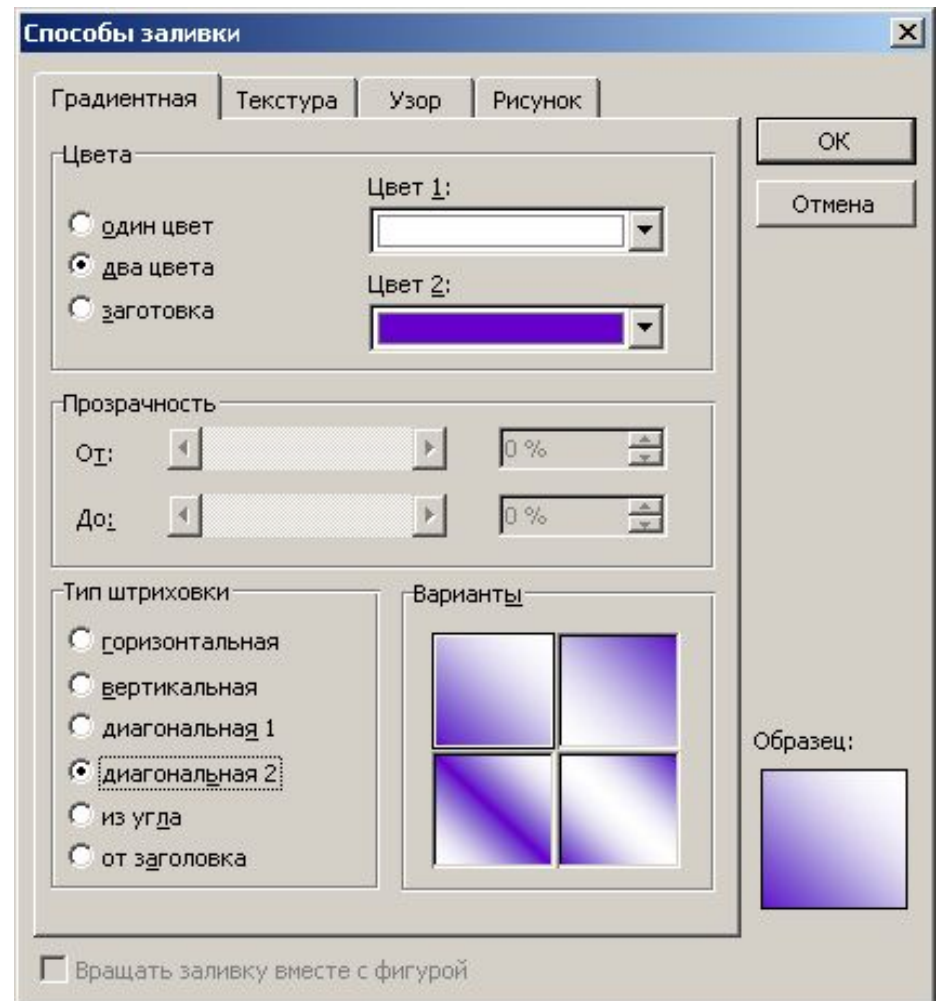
Способы заливки

Градиентная | Текстура | Узор | Рисунок

OK

Отмена

Цвета

Цвет 1:

один цвет

два цвета

заготовка

Цвет 2:

Прозрачность

От: 0 %

До: 0 %

Тип штриховки

горизонтальная

вертикальная

диагональная 1

диагональная 2

из угла

от заголовка

Варианты

Образец:

Вращать заливку вместе с фигурой